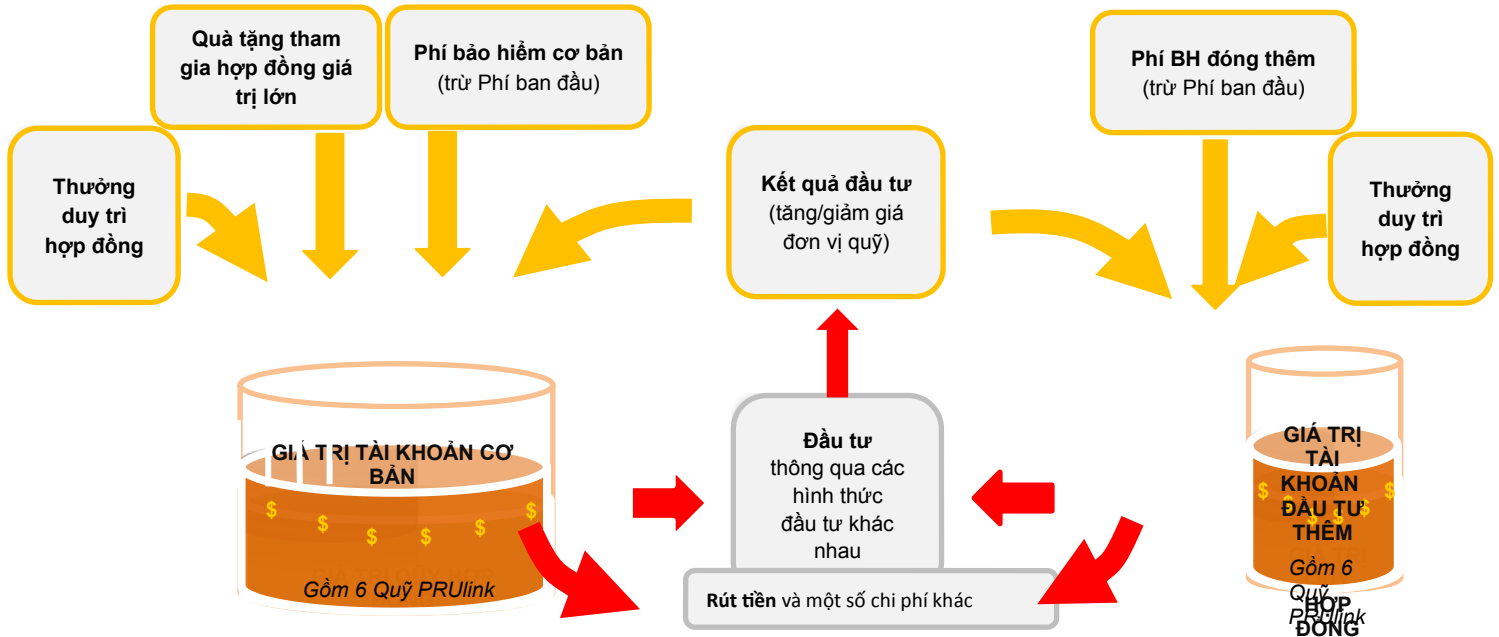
Quà tặng tham gia hợp đồng giá trị lớn

Phí bảo hiểm cơ bản
(trừ Phí ban đầu)

Phí BH đóng thêm
(trừ Phí ban đầu)

Thưởng duy trì hợp đồng

Kết quả đầu tư
(tăng/giảm giá đơn vị quỹ)

Thưởng duy trì hợp đồng

GIÁ TRỊ TÀI KHOẢN CƠ BẢN

$ $ $ $ $ $

Gồm 6 Quỹ PRUlink

Đầu tư
thông qua các hình thức đầu tư khác nhau

Rút tiền và một số chi phí khác

GIÁ TRỊ TÀI KHOẢN ĐẦU TƯ THÊM

$ $

Gồm 6 Quỹ PRUlink

HỢP ĐỒNG